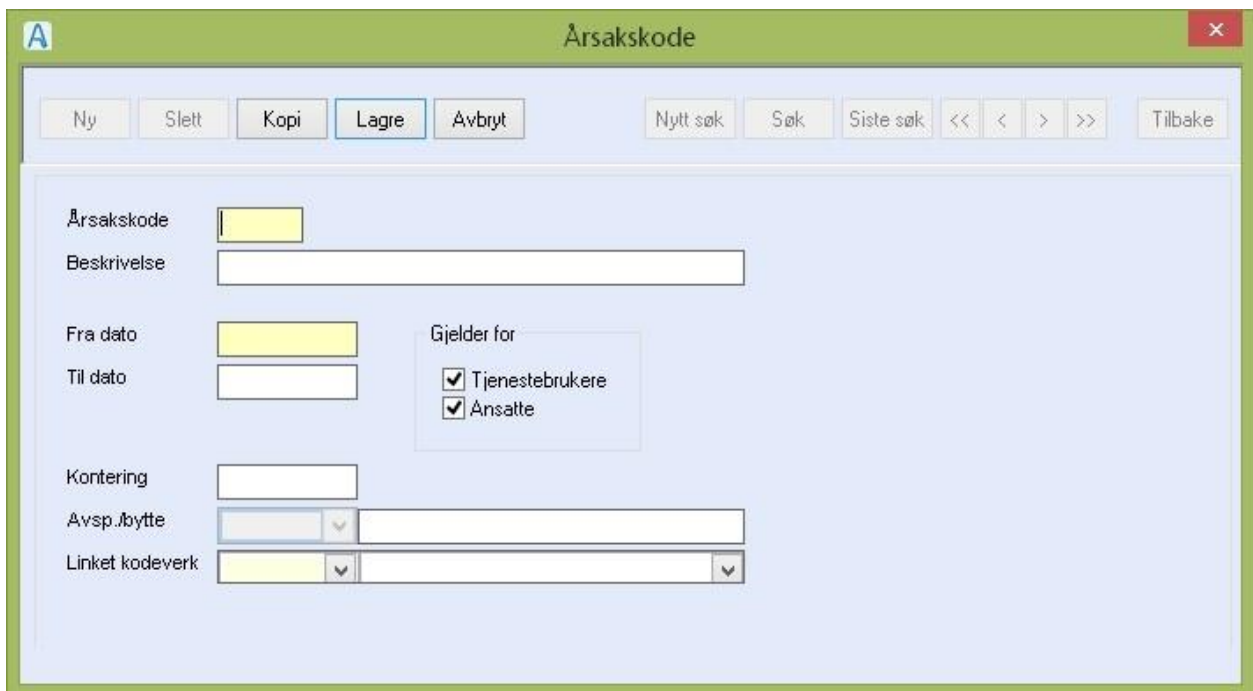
A

Årsakskode

Ny Slett Kopi Lagre Avbryt Nytt søk Søk Siste søk << < > >> Tilbake

Årsakskode

Beskrivelse

Fra dato

Til dato

Gjelder for

Tjenestebrukere

Ansatte

Kontering

Avsp./bytte

Linket kodeverk